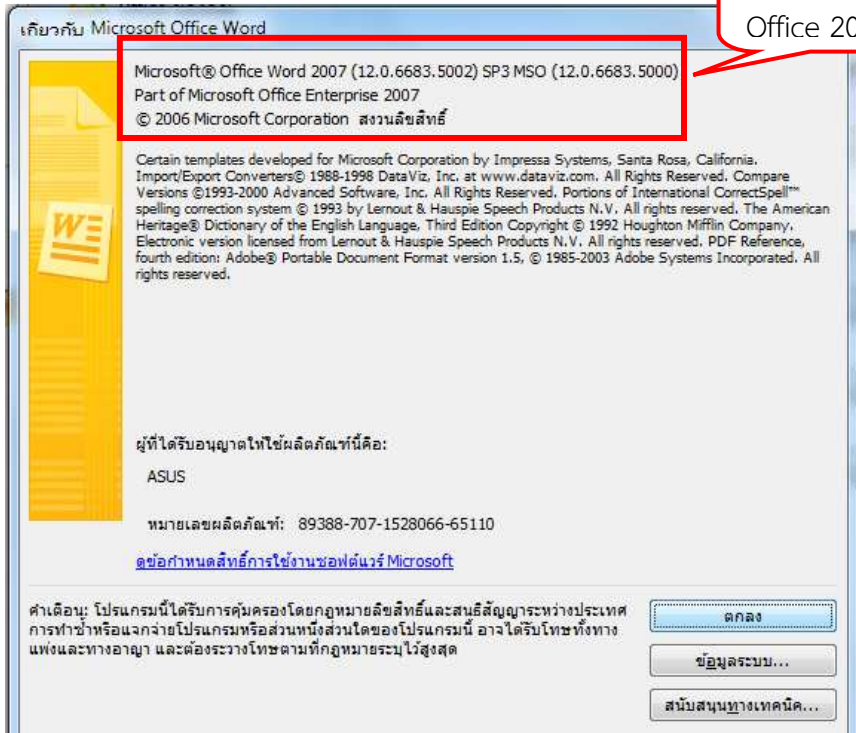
เกี่ยวกับ Microsoft Office Word

Office 20

Microsoft® Office Word 2007 (12.0.6683.5002) SP3 MSO (12.0.6683.5000)
Part of Microsoft Office Enterprise 2007
© 2006 Microsoft Corporation สงวนลิขสิทธิ์

Certain templates developed for Microsoft Corporation by Impressa Systems, Santa Rosa, California. Import/Export Converters© 1988-1998 DataViz, Inc. at www.dataviz.com. All Rights Reserved. Compare Versions ©1993-2000 Advanced Software, Inc. All Rights Reserved. Portions of International CorrectSpell™ spelling correction system © 1993 by Lernout & Hauspie Speech Products N.V. All rights reserved. The American Heritage® Dictionary of the English Language, Third Edition Copyright © 1992 Houghton Mifflin Company. Electronic version licensed from Lernout & Hauspie Speech Products N.V. All rights reserved. PDF Reference, fourth edition: Adobe® Portable Document Format version 1.5, © 1985-2003 Adobe Systems Incorporated. All rights reserved.

ผู้ที่ได้รับอนุญาตให้ใช้ผลิตภัณฑ์นี้คือ:

ASUS

หมายเลขผลิตภัณฑ์: 89388-707-1528066-65110

ดูข้อกำหนดสิทธิ์การใช้งานซอฟต์แวร์ Microsoft

คำเตือน: โปรแกรมนี้ได้รับการคุ้มครองโดยกฎหมายลิขสิทธิ์และสนธิสัญญาระหว่างประเทศ การทำซ้ำหรือแจกจ่ายโปรแกรมหรือส่วนหนึ่งส่วนใดของโปรแกรมนี้ อาจได้รับโทษทั้งทางแพ่งและทางอาญา และต้องระวางโทษตามที่กฎหมายระบุไว้สูงสุด

ตกลง

ข้อมูลระบบ...

สนับสนุนทางเทคนิค...